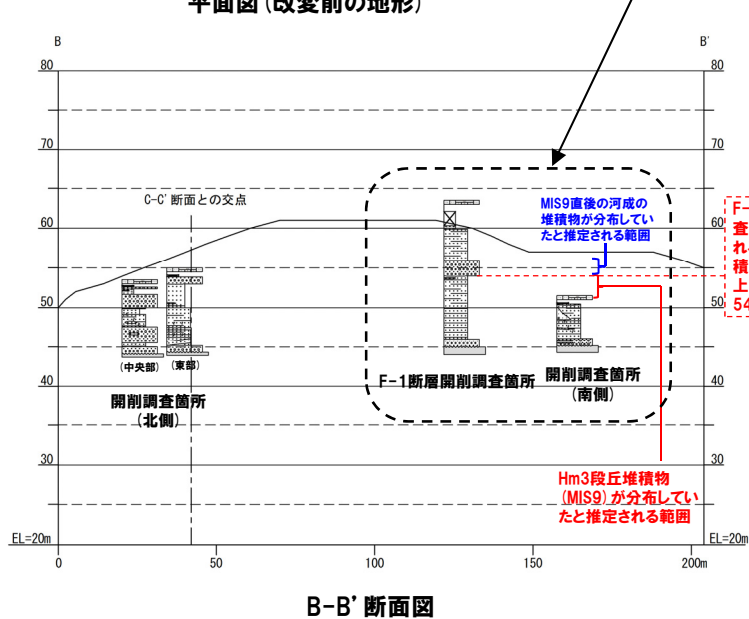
平面図（改変前の地形）

B

B'

80

80

70

70

60

60

50

50

40

40

30

30

EL=20m

EL=20m

C-C'断面との交点

MIS9直後の河成の堆積物が分布していたと推定される範囲

F-
査
れ
積
上
54

（中央部）（東部）

開削調査箇所
（北側）

F-1断層開削調査箇所

開削調査箇所
（南側）

Hm3段丘堆積物（MIS9）が分布していたと推定される範囲

0

50

100

150

200m

B-B'断面図